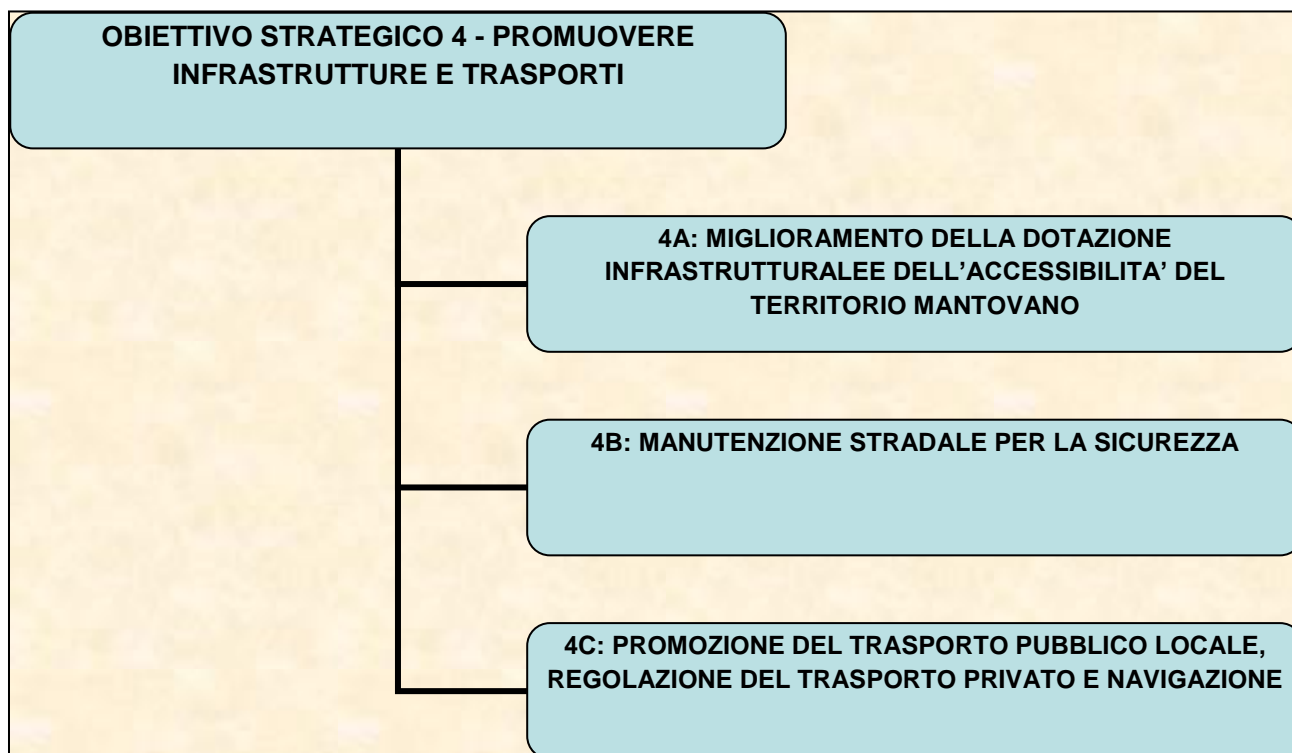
OBIETTIVO STRATEGICO 4 - PROMUOVERE INFRASTRUTTURE E TRASPORTI

4A: MIGLIORAMENTO DELLA DOTAZIONE INFRASTRUTTURALEE DELL’ACCESSIBILITA’ DEL TERRITORIO MANTOVANO

4B: MANUTENZIONE STRADALE PER LA SICUREZZA

4C: PROMOZIONE DEL TRASPORTO PUBBLICO LOCALE, REGOLAZIONE DEL TRASPORTO PRIVATO E NAVIGAZIONE